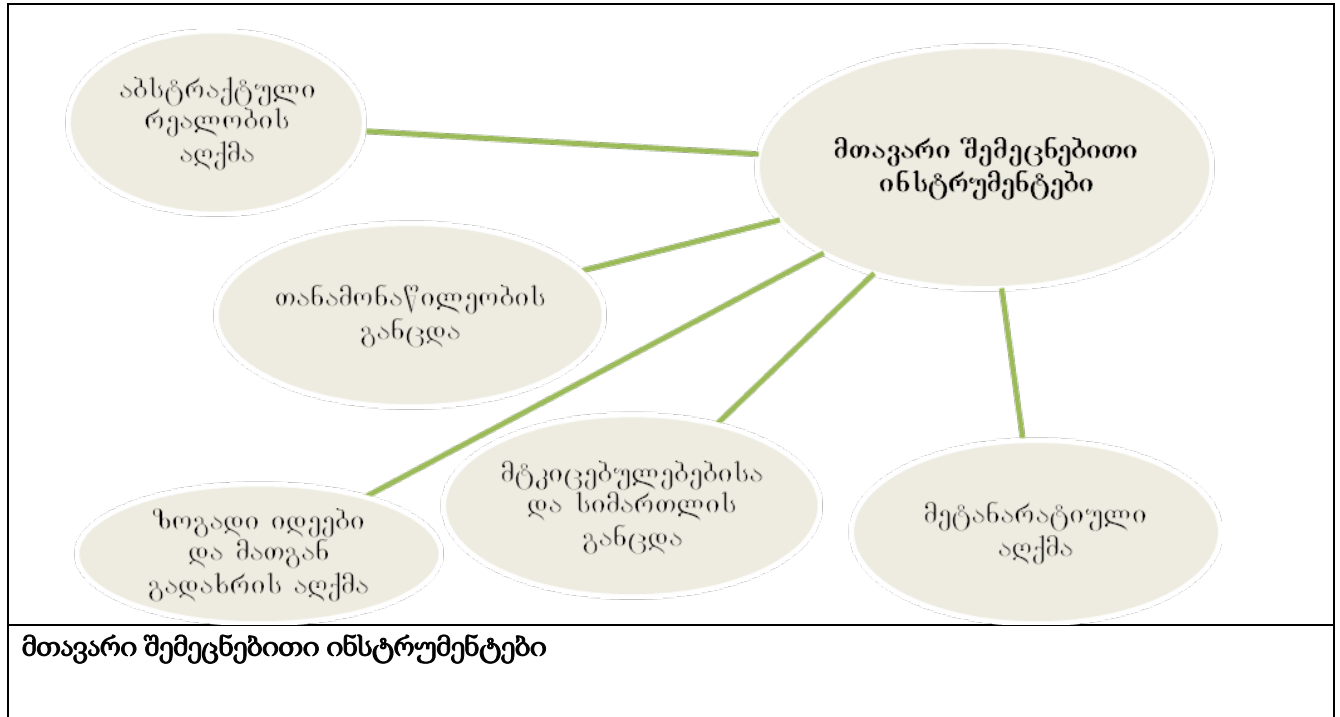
აბსტრაქტული რეალობის აღქმა

მთავარი შემეცნებითი ინსტრუმენტები

თანამონაწილეობის განცდა

ზოგადი იდეები და მათგან გადახრის აღქმა

მტკიცებულებებისა და სიმართლის განცდა

მეტანარატიული აღქმა

მთავარი შემეცნებითი ინსტრუმენტები